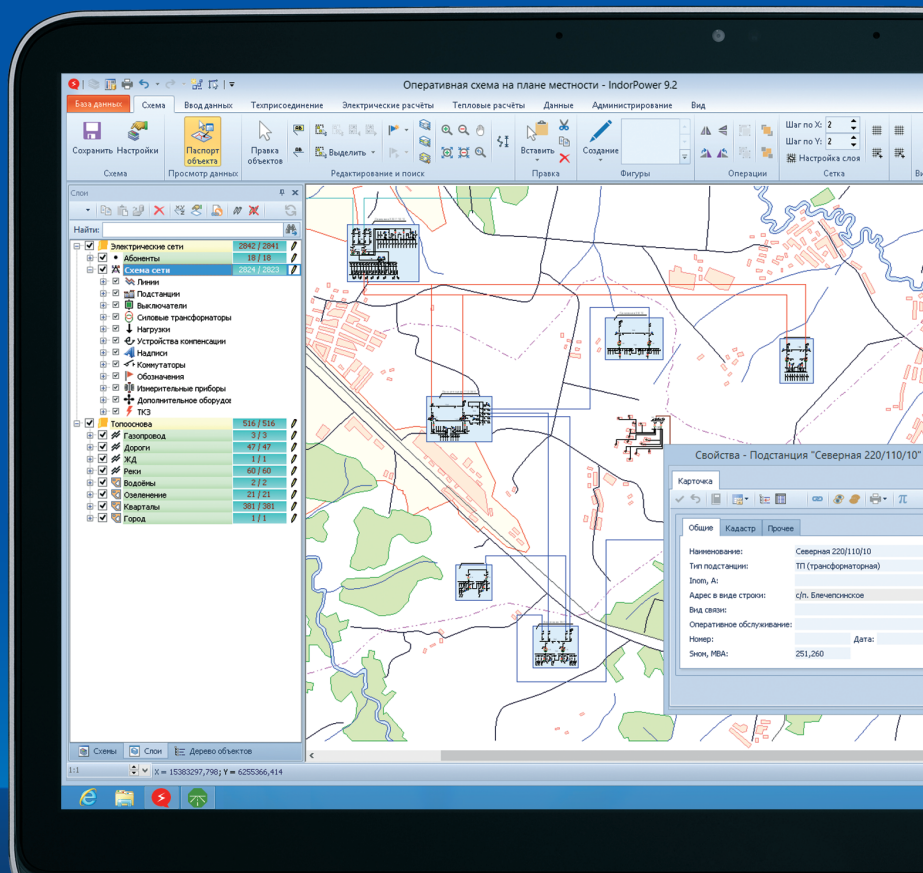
Оперативная схема на плане местности - IndorPower 9.2

База данных | Схема | Ввод данных | Техприсоединение | Электрические расчёты | Тепловые расчёты | Данные | Администрирование | Вид

Сохранить | Настройки | Схема
Паспорт объекта | Просмотр данных
Правка объектов | Выделить | Редактирование и поиск
Вставить | Правка
Создание | Фигуры
Операции
Шаг по X: 2
Шаг по Y: 2
Настройка слоя
Сетка

Слои
Найти:

| Слой | Количество |
|---|---|
| Электрические сети | 2842 / 2841 |
| Абоненты | 18 / 18 |
| Схема сети | 2824 / 2823 |
| Линии | |
| Подстанции | |
| Выключатели | |
| Силовые трансформаторы | |
| Нагрузки | |
| Устройства компенсации | |
| Надписи | |
| Коммутаторы | |
| Обозначения | |
| Измерительные приборы | |
| Дополнительное оборудо | |
| ТКЗ | |
| Топооснова | 516 / 516 |
| Газопровод | 3 / 3 |
| Дороги | 47 / 47 |
| ЖД | 1 / 1 |
| Реки | 60 / 60 |
| Водоёмы | 2 / 2 |
| Озеленение | 21 / 21 |
| Кварталы | 381 / 381 |
| Город | 1 / 1 |

Схемы | Слои | Дерево объектов

1:1 | X = 15383297,798; Y = 6255366,414

Свойства - Подстанция "Северная 220/110/10"
Карточка
Общие | Кадастр | Прочее
Наименование: Северная 220/110/10
Тип подстанции: ТП (трансформаторная)
Iном, А:
Адрес в виде строки: с/п. Блечепсинское
Вид связи:
Оперативное обслуживание:
Номер:
Дата:
Sном, МВА: 251,260